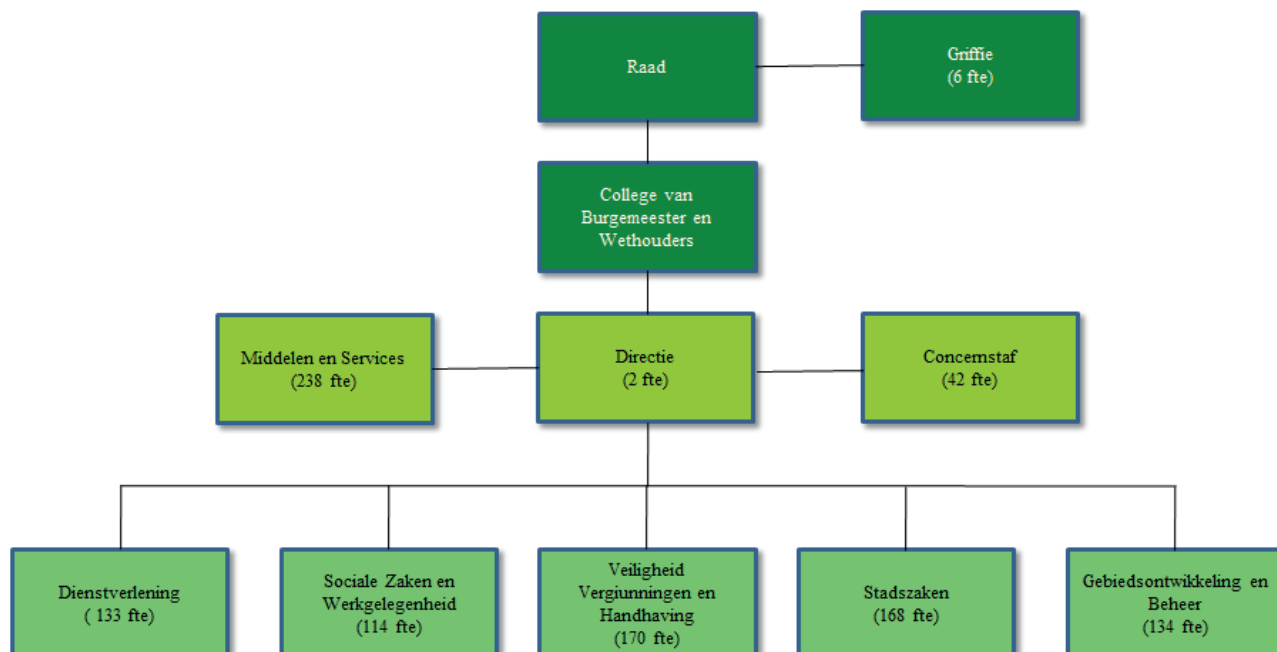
Raad

Griffie
(6 fte)

College van Burgemeester en Wethouders

Middelen en Services
(238 fte)

Directie
(2 fte)

Concernstaf
(42 fte)

Dienstverlening
( 133 fte)

Sociale Zaken en Werkgelegenheid
(114 fte)

Veiligheid Vergunningen en Handhaving
(170 fte)

Stadszaken
(168 fte)

Gebiedsontwikkeling en Beheer
(134 fte)